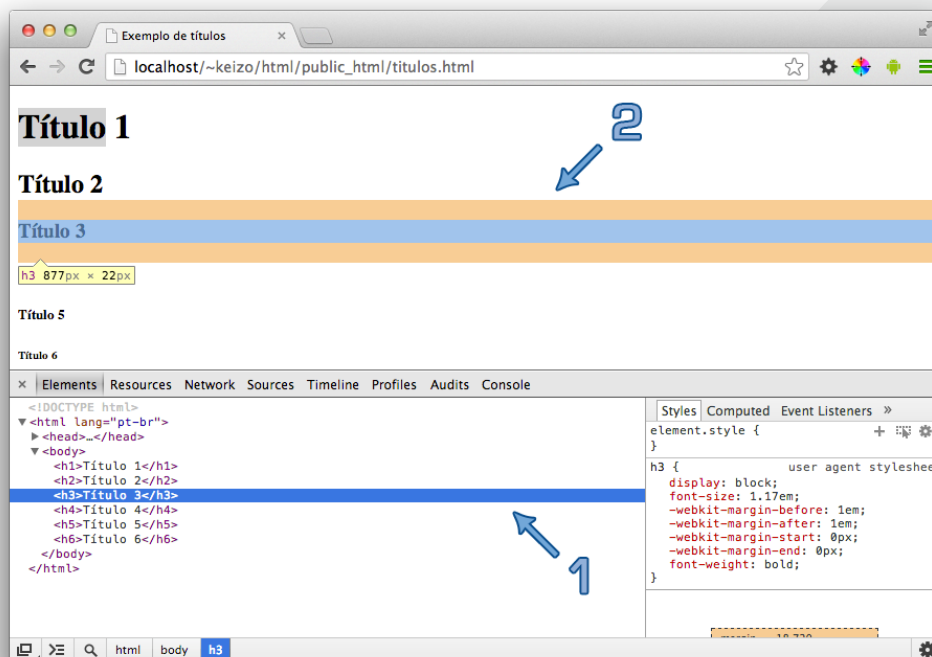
Exemplo de títulos

localhost/~keizo/html/public_html/titulos.html

Título 1

Título 2

Título 3

h3 877px × 22px

Título 5

Título 6

2

Elements Resources Network Sources Timeline Profiles Audits Console

<!DOCTYPE html>
<html lang="pt-br">
<head>…</head>
<body>
<h1>Título 1</h1>
<h2>Título 2</h2>
<h3>Título 3</h3>
<h4>Título 4</h4>
<h5>Título 5</h5>
<h6>Título 6</h6>
</body>
</html>

1

Styles Computed Event Listeners »

element.style {
}

h3 { user agent styleshee
display: block;
font-size: 1.17em;
-webkit-margin-before: 1em;
-webkit-margin-after: 1em;
-webkit-margin-start: 0px;
-webkit-margin-end: 0px;
font-weight: bold;
}

margin 18.720

html body h3